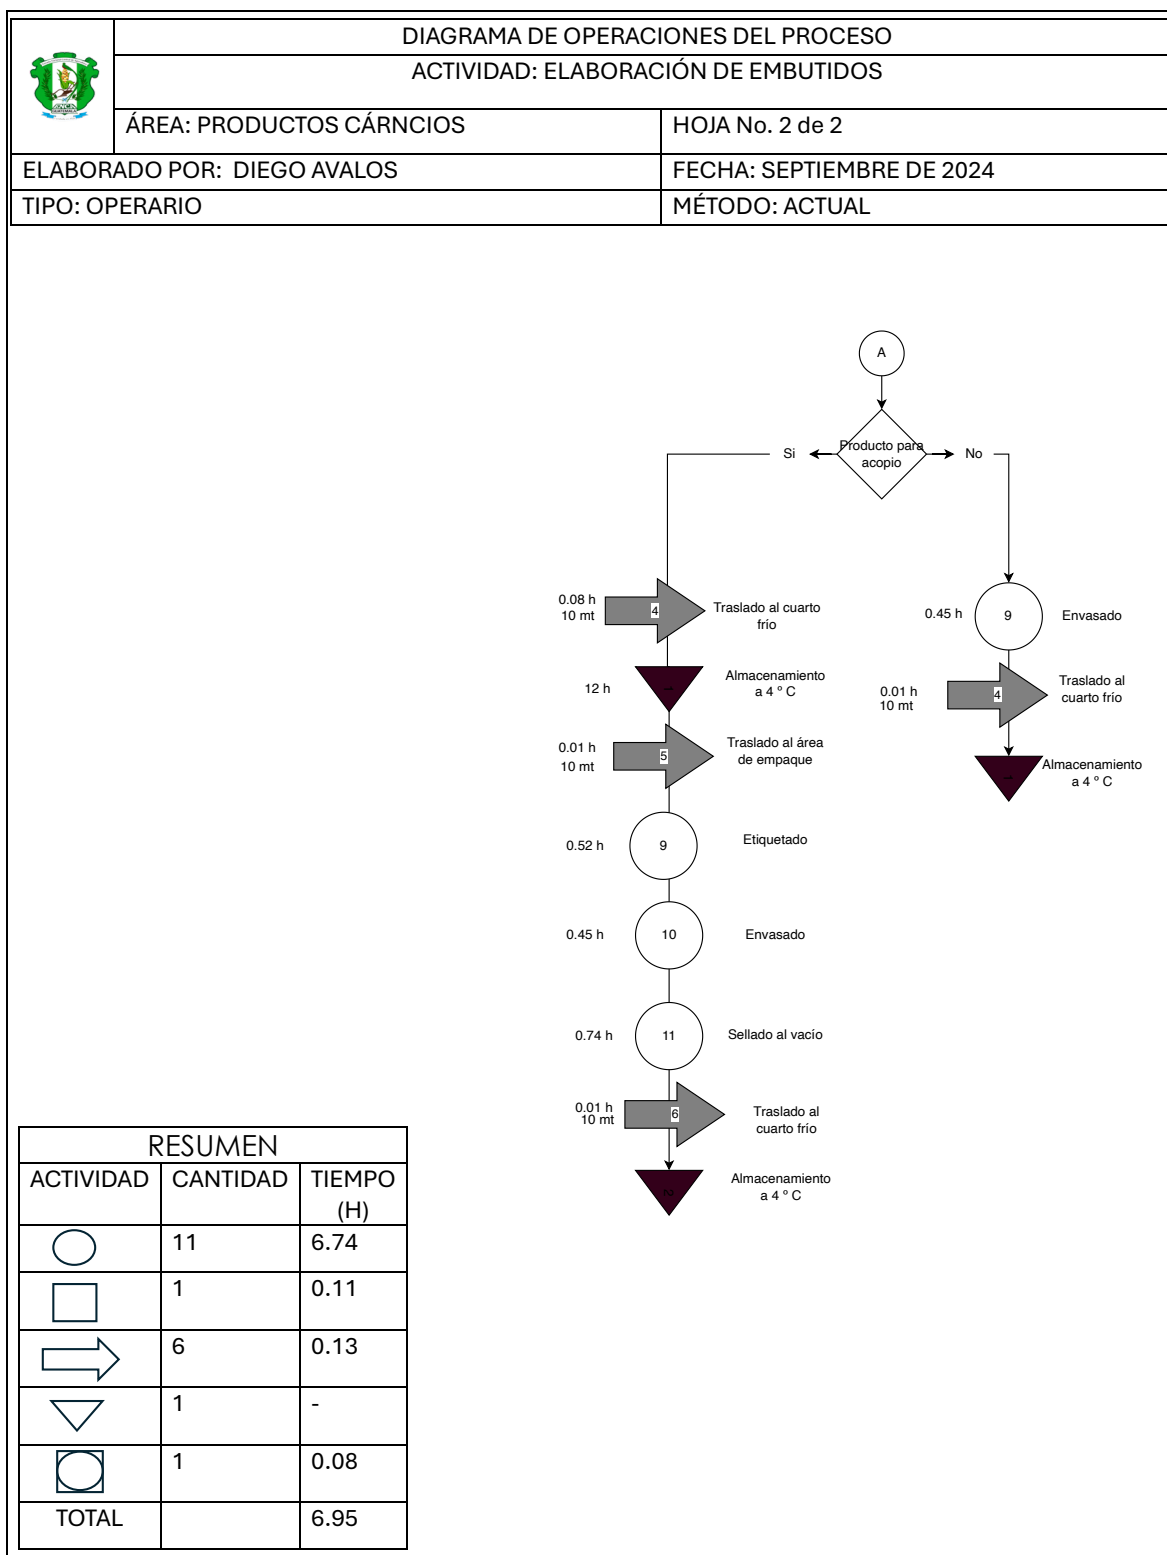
DIAGRAMA DE OPERACIONES DEL PROCESO
ACTIVIDAD: ELABORACIÓN DE EMBUTIDOS

| ÁREA: PRODUCTOS CÁRNCIOS | HOJA No. 2 de 2 |
|---|---|
| ELABORADO POR: DIEGO AVALOS | FECHA: SEPTIEMBRE DE 2024 |
| TIPO: OPERARIO | MÉTODO: ACTUAL |

A

Producto para acopio

Si

No

0.08 h
10 mt
4
Traslado al cuarto frío

12 h
Almacenamiento a 4 ° C

0.01 h
10 mt
5
Traslado al área de empaque

0.52 h
9
Etiquetado

0.45 h
10
Envasado

0.74 h
11
Sellado al vacío

0.01 h
10 mt
6
Traslado al cuarto frío

Almacenamiento a 4 ° C

0.45 h
9
Envasado

0.01 h
10 mt
4
Traslado al cuarto frío

Almacenamiento a 4 ° C

| RESUMEN | | |
|---|---|---|
| ACTIVIDAD | CANTIDAD | TIEMPO (H) |
| | 11 | 6.74 |
| | 1 | 0.11 |
| | 6 | 0.13 |
| | 1 | - |
| | 1 | 0.08 |
| TOTAL | | 6.95 |